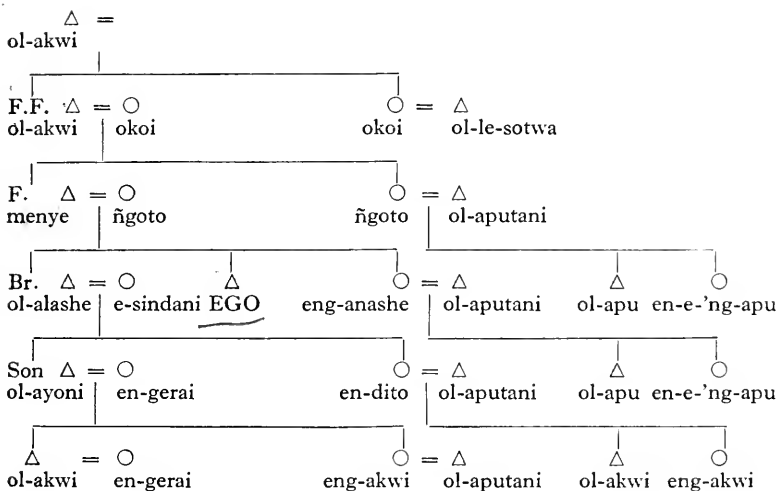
ol-akwi

F.F. ol-akwi okoi okoi ol-le-sotwa

F. menye ñgoto ñgoto ol-aputani

Br. ol-alashe e-sindani EGO eng-anashe ol-aputani ol-apu en-e-'ng-apu

Son ol-ayoni en-gerai en-dito ol-aputani ol-apu en-e-'ng-apu

ol-akwi en-gerai eng-akwi ol-aputani ol-akwi eng-akwi